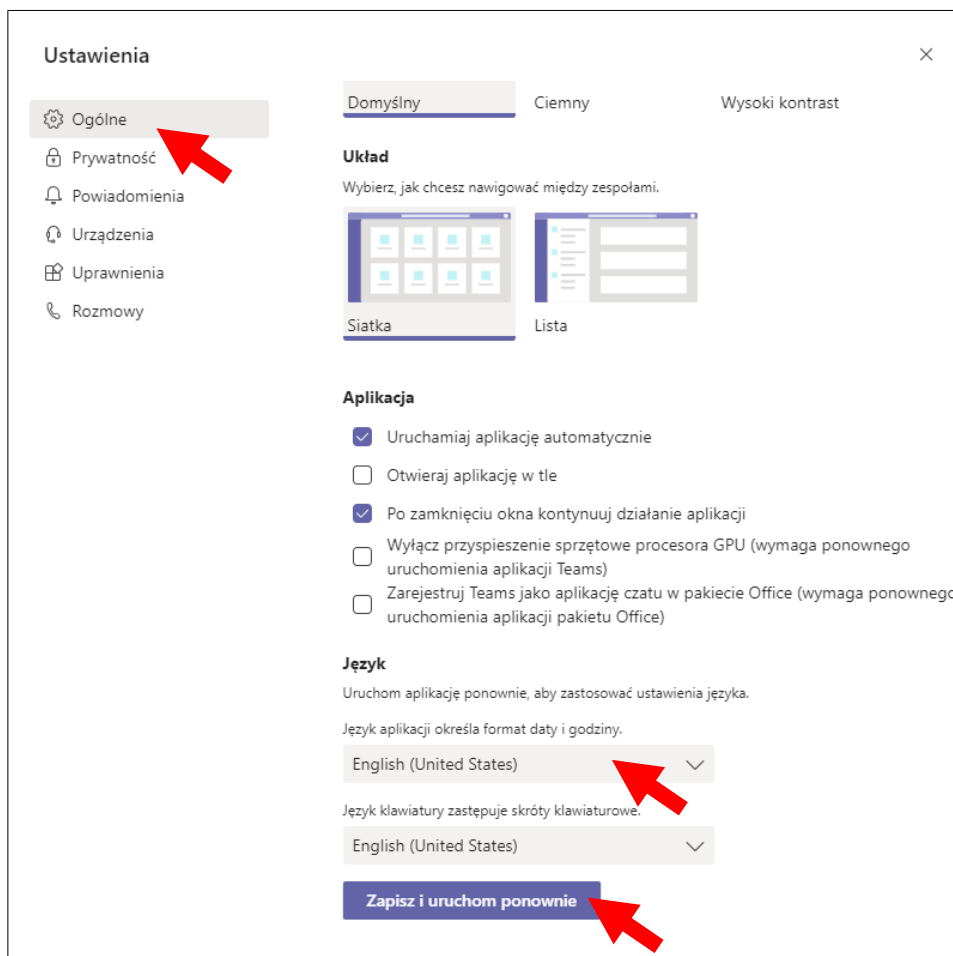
Ustawienia

×

Ogólne
Prywatność
Powiadomienia
Urządzenia
Uprawnienia
Rozmowy

Domyślny
Ciemny
Wysoki kontrast

Układ

Wybierz, jak chcesz nawigować między zespołami.

Siatka
Lista

Aplikacja

Uruchamiaj aplikację automatycznie

Otwieraj aplikację w tle

Po zamknięciu okna kontynuuj działanie aplikacji

Wyłącz przyspieszenie sprzętowe procesora GPU (wymaga ponownego uruchomienia aplikacji Teams)

Zarejestruj Teams jako aplikację czatu w pakiecie Office (wymaga ponownego uruchomienia aplikacji pakietu Office)

Język

Uruchom aplikację ponownie, aby zastosować ustawienia języka.

Język aplikacji określa format daty i godziny.

English (United States)

Język klawiatury zastępuje skróty klawiaturowe.

English (United States)

Zapisz i uruchom ponownie